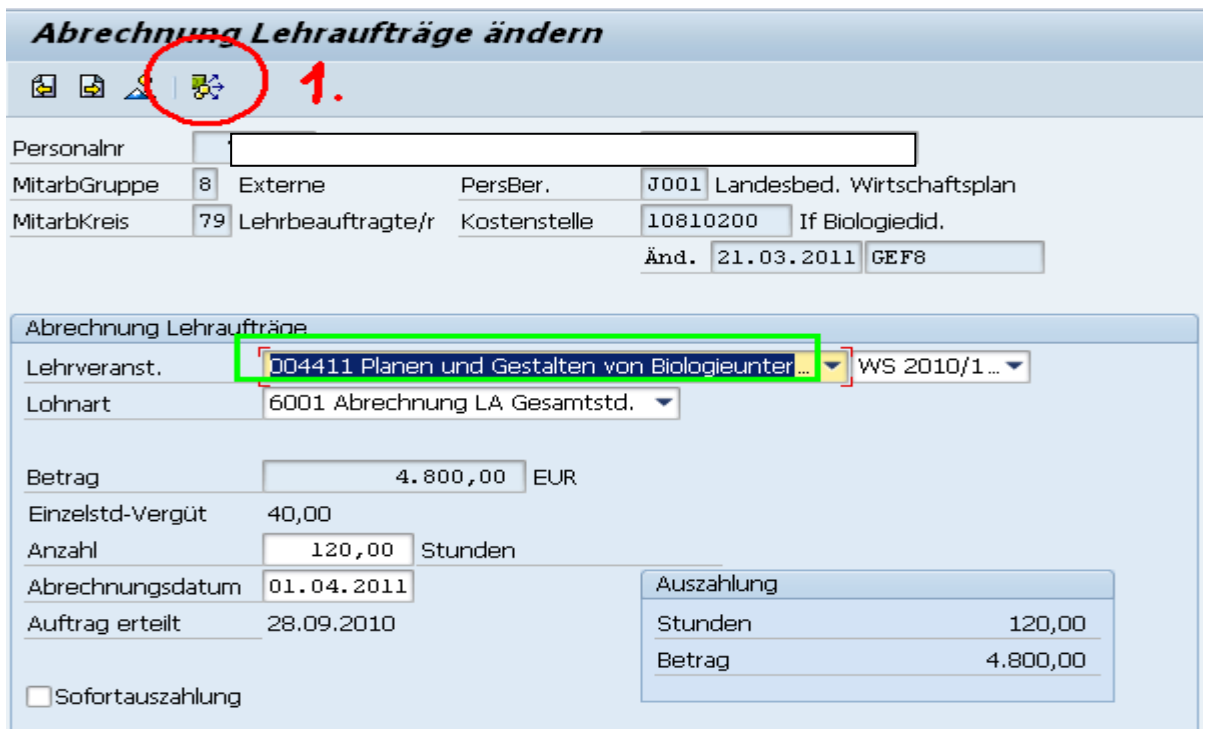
Abrechnung Lehraufträge ändern

1.

Personalnr

MitarbGruppe 8 Externe
PersBer. J001 Landesbed. Wirtschaftsplan

MitarbKreis 79 Lehrbeauftragte/r
Kostenstelle 10810200 If Biologiedid.

Änd. 21.03.2011 GEF8

Abrechnung Lehraufträge

Lehrveranst. 004411 Planen und Gestalten von Biologieunter... WS 2010/1...

Lohnart 6001 Abrechnung LA Gesamtstd.

Betrag 4.800,00 EUR

Einzelstd-Vergüt 40,00

Anzahl 120,00 Stunden

Abrechnungsdatum 01.04.2011

Auftrag erteilt 28.09.2010

Auszahlung

Stunden 120,00

Betrag 4.800,00

Sofortauszahlung